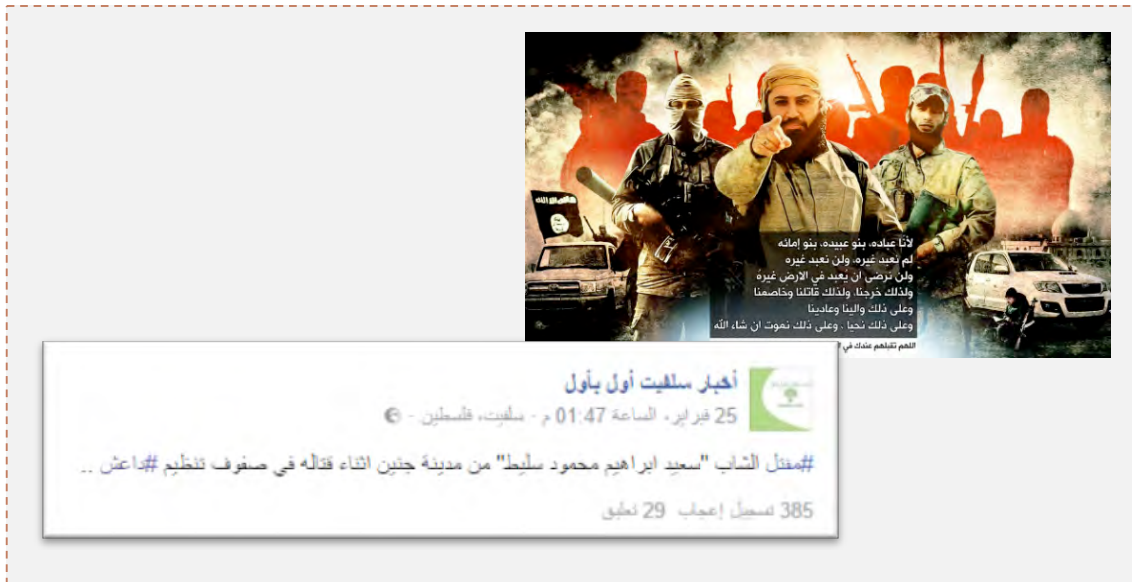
لأننا عباده، بنو عبيده، بنو إمائه
لم نعبد غيره، ولن نعبد غيره
ولن نرضى ان يعبد في الارض غيره
ولذلك خرجنا ولذلك قاتلنا وخاصمنا
وعلى ذلك والينا وعادينا
وعلى ذلك نحيا . وعلى ذلك نموت ان شاء الله
اللهم تقبلهم عندك في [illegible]

أخبار سلفيت أول بأول
25 فبراير، الساعة 01:47 م - سلفيت، فلسطين -

#مقتل الشاب "سعيد ابراهيم محمود سليط" من مدينة جنين اثناء قتاله في صفوف تنظيم #داعش ..

385 تسجيل إعجاب 29 تعليق